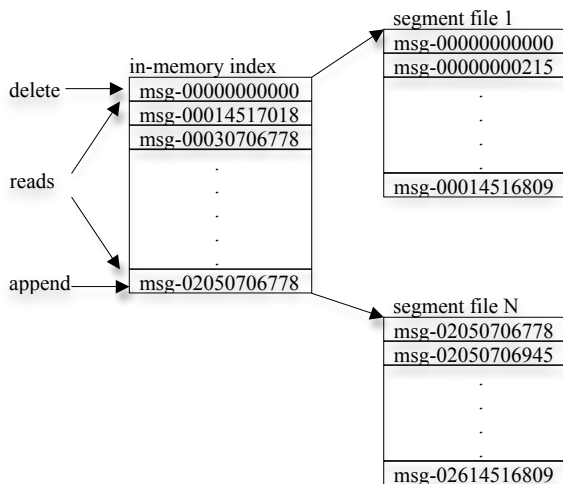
segment file 1
msg-00000000000
msg-00000000215
.
.
.
.
msg-00014516809

in-memory index
msg-00000000000
msg-00014517018
msg-00030706778
.
.
.
.
.
msg-02050706778

delete
reads
append

segment file N
msg-02050706778
msg-02050706945
.
.
.
.
msg-02614516809